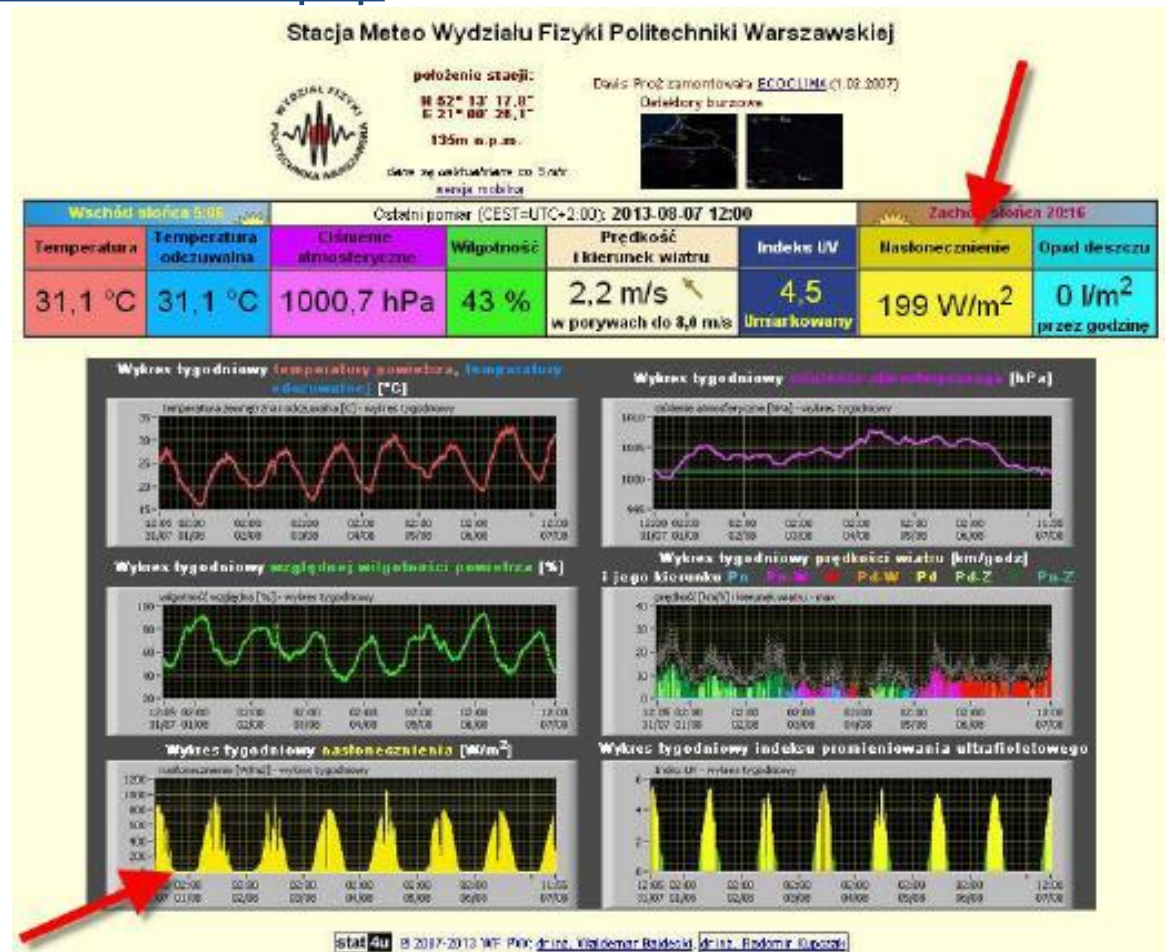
Stacja Meteo Wydziału Fizyki Politechniki Warszawskiej

położenie stacji:
N 52° 13' 17,8"
E 21° 00' 28,1"
135m n.p.m.

dane są aktualizowane co 5 min
wersja mobilna

Davis Pro2 zamontowała ECOCLIMA (1.03.2007)
Detektory burzowe

| Wschód słońca 5:06 | | Ostatni pomiar (CEST=UTC+2:00): 2013-08-07 12:00 | | | | Zachód słońca 20:16 | |
|---|---|---|---|---|---|---|---|
| Temperatura | Temperatura odczuwalna | Ciśnienie atmosferyczne | Wilgotność | Prędkość i kierunek wiatru | Indeks UV | Nasłonecznienie | Opad deszczu |
| 31,1 °C | 31,1 °C | 1000,7 hPa | 43 % | 2,2 m/s w porywach do 8,0 m/s | 4,5 Umiarkowany | 199 W/m$^2$ | 0 l/m$^2$ przez godzinę |

Wykres tygodniowy temperatury powietrza, temperatury odczuwalnej [°C]
temperatura zewnętrzna i odczuwalna [°C] - wykres tygodniowy
35 30 25 20 15
12:05 31/07 02:00 01/08 02:00 02/08 02:00 03/08 02:00 04/08 02:00 05/08 02:00 06/08 12:00 07/08

Wykres tygodniowy ciśnienia atmosferycznego [hPa]
ciśnienie atmosferyczne [hPa] - wykres tygodniowy
1010 1005 1000 995
12:00 31/07 02:00 01/08 02:00 02/08 02:00 03/08 02:00 04/08 02:00 05/08 02:00 06/08 11:55 07/08

Wykres tygodniowy względnej wilgotności powietrza [%]
wilgotność względna [%] - wykres tygodniowy
100 80 60 40 20
12:05 31/07 02:00 01/08 02:00 02/08 02:00 03/08 02:00 04/08 02:00 05/08 02:00 06/08 12:00 07/08

Wykres tygodniowy prędkości wiatru [km/godz] i jego kierunku Pn Pn-W W Pd-W Pd Pd-Z Z Pn-Z
prędkość [km/h] i kierunek wiatru - max
40 30 20 10 0
12:05 31/07 02:00 01/08 02:00 02/08 02:00 03/08 02:00 04/08 02:00 05/08 02:00 06/08 12:00 07/08

Wykres tygodniowy nasłonecznienia [W/m$^2$]
nasłonecznienie [W/m2] - wykres tygodniowy
1200 1000 800 600 400 200 0
02:00 01/08 02:00 02/08 02:00 03/08 02:00 04/08 02:00 05/08 02:00 06/08 11:55 07/08

Wykres tygodniowy indeksu promieniowania ultrafioletowego
indeks UV - wykres tygodniowy
6 4 2 0
12:05 31/07 02:00 01/08 02:00 02/08 02:00 03/08 02:00 04/08 02:00 05/08 02:00 06/08 12:00 07/08

stat4u © 2007-2013 WF PW: dr inż. Waldemar Budeski, dr inż. Radomir Kupczak